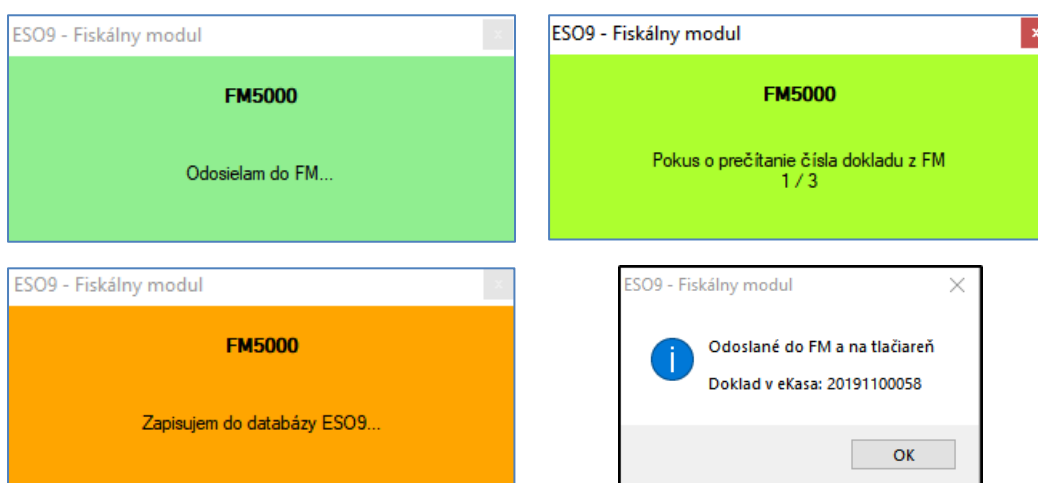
ESO9 - Fiskálny modul

FM5000

Odosielam do FM...

ESO9 - Fiskálny modul

FM5000

Pokus o prečítanie čísla dokladu z FM
1 / 3

ESO9 - Fiskálny modul

FM5000

Zapisujem do databázy ESO9...

ESO9 - Fiskálny modul

Odoslané do FM a na tlačiareň

Doklad v eKasa: 20191100058

OK